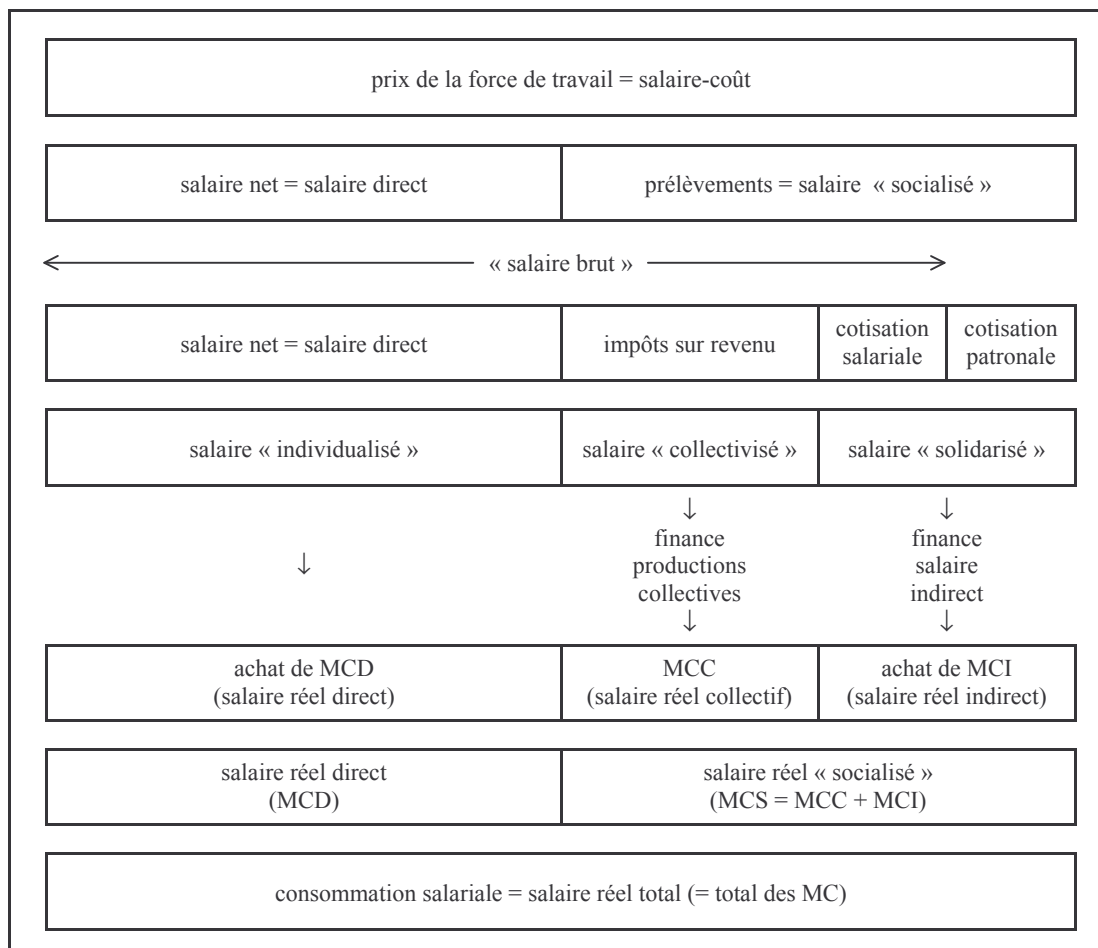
prix de la force de travail = salaire-coût

| salaire net = salaire direct | prélèvements = salaire « socialisé » |
|---|---|

« salaire brut »

| salaire net = salaire direct | impôts sur revenu | cotisation salariale | cotisation patronale |
|---|---|---|---|

| salaire « individualisé » | salaire « collectivisé » | salaire « solidarisé » |
|---|---|---|

↓ ↓ finance productions collectives ↓ ↓ finance salaire indirect ↓

| achat de MCD (salaire réel direct) | MCC (salaire réel collectif) | achat de MCI (salaire réel indirect) |
|---|---|---|

| salaire réel direct (MCD) | salaire réel « socialisé » (MCS = MCC + MCI) |
|---|---|

consommation salariale = salaire réel total (= total des MC)